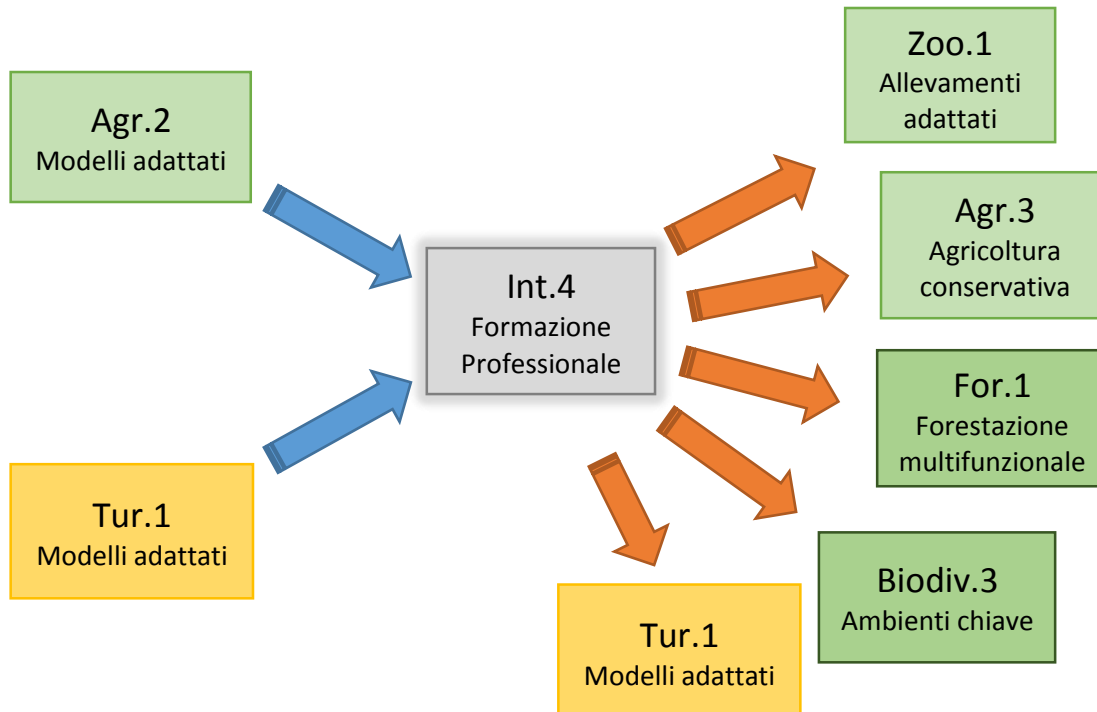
Agr.2
Modelli adattati

Tur.1
Modelli adattati

Int.4
Formazione Professionale

Zoo.1
Allevamenti adattati

Agr.3
Agricoltura conservativa

For.1
Forestazione multifunzionale

Biodiv.3
Ambienti chiave

Tur.1
Modelli adattati